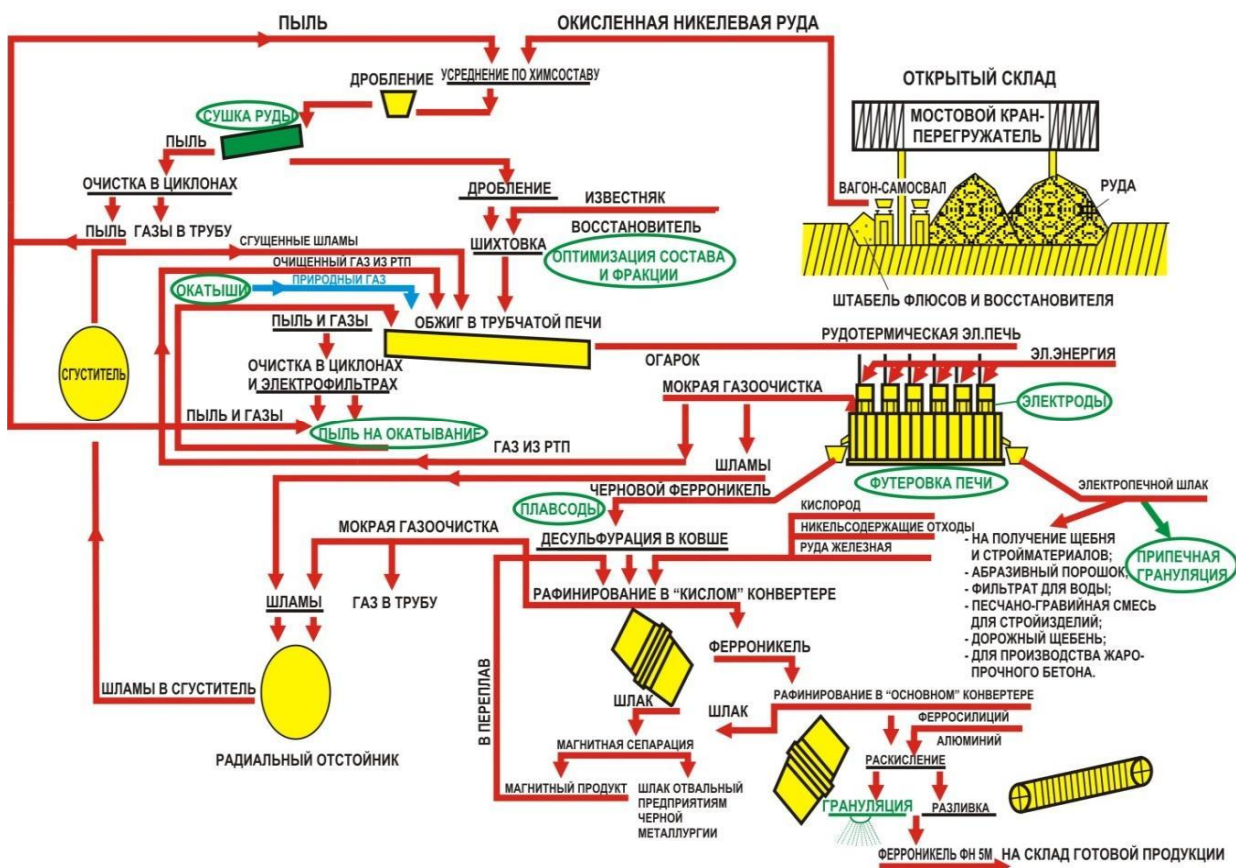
ПЫЛЬ
ОКИСЛЕННАЯ НИКЕЛЕВАЯ РУДА
ДРОБЛЕНИЕ
УСРЕДНЕНИЕ ПО ХИМСОСТАВУ
ОТКРЫТЫЙ СКЛАД
МОСТОВОЙ КРАН-ПЕРЕГРУЖАТЕЛЬ
СУШКА РУДЫ
ПЫЛЬ
ОЧИСТКА В ЦИКЛОНАХ
ДРОБЛЕНИЕ
ВАГОН-САМОСВАЛ
РУДА
ИЗВЕСТНЯК
ВОССТАНОВИТЕЛЬ
ПЫЛЬ
ГАЗЫ В ТРУБУ
СГУЩЕННЫЕ ШЛАМЫ
ШИХТОВКА
ОПТИМИЗАЦИЯ СОСТАВА И ФРАКЦИИ
ОЧИЩЕННЫЙ ГАЗ ИЗ РТП
ПРИРОДНЫЙ ГАЗ
ОКАТЫШИ
ШТАБЕЛЬ ФЛЮСОВ И ВОССТАНОВИТЕЛЯ
ПЫЛЬ И ГАЗЫ
ОБЖИГ В ТРУБЧАТОЙ ПЕЧИ
РУДОТЕРМИЧЕСКАЯ ЭЛ.ПЕЧЬ
ОГАРОК
ЭЛ.ЭНЕРГИЯ
СГУСТИТЕЛЬ
ОЧИСТКА В ЦИКЛОНАХ И ЭЛЕКТРОФИЛЬТРАХ
МОКРАЯ ГАЗООЧИСТКА
ЭЛЕКТРОДЫ
ПЫЛЬ И ГАЗЫ
ПЫЛЬ НА ОКАТЫВАНИЕ
ГАЗ ИЗ РТП
ШЛАМЫ
ФУТЕРОВКА ПЕЧИ
ЧЕРНОВОЙ ФЕРРОНИКЕЛЬ
ЭЛЕКТРОПЕЧНОЙ ШЛАК
ПЛАВСОДЫ
КИСЛОРОД
НИКЕЛЬСОДЕРЖАЩИЕ ОТХОДЫ
МОКРАЯ ГАЗООЧИСТКА
ДЕСУЛЬФУРАЦИЯ В КОВШЕ
РУДА ЖЕЛЕЗНАЯ
- НА ПОЛУЧЕНИЕ ЩЕБНЯ И СТРОЙМАТЕРИАЛОВ;
- АБРАЗИВНЫЙ ПОРОШОК;
- ФИЛЬТРАТ ДЛЯ ВОДЫ;
- ПЕСЧАНО-ГРАВИЙНАЯ СМЕСЬ ДЛЯ СТРОЙИЗДЕЛИЙ;
- ДОРОЖНЫЙ ЩЕБЕНЬ;
- ДЛЯ ПРОИЗВОДСТВА ЖАРОПРОЧНОГО БЕТОНА.
ПРИПЕЧНАЯ ГРАНУЛЯЦИЯ
ШЛАМЫ
ГАЗ В ТРУБУ
РАФИНИРОВАНИЕ В "КИСЛОМ" КОНВЕРТЕРЕ
ФЕРРОНИКЕЛЬ
В ПЕРЕПЛАВ
ШЛАМЫ В СГУСТИТЕЛЬ
ШЛАК
РАФИНИРОВАНИЕ В "ОСНОВНОМ" КОНВЕРТЕРЕ
ШЛАК
ФЕРРОСИЛИЦИЙ
АЛЮМИНИЙ
МАГНИТНАЯ СЕПАРАЦИЯ
РАДИАЛЬНЫЙ ОТСТОЙНИК
РАСКИСЛЕНИЕ
МАГНИТНЫЙ ПРОДУКТ
ШЛАК ОТВАЛЬНЫЙ ПРЕДПРИЯТИЯМ ЧЕРНОЙ МЕТАЛЛУРГИИ
ГРАНУЛЯЦИЯ
РАЗЛИВКА
ФЕРРОНИКЕЛЬ ФН 5М
НА СКЛАД ГОТОВОЙ ПРОДУКЦИИ